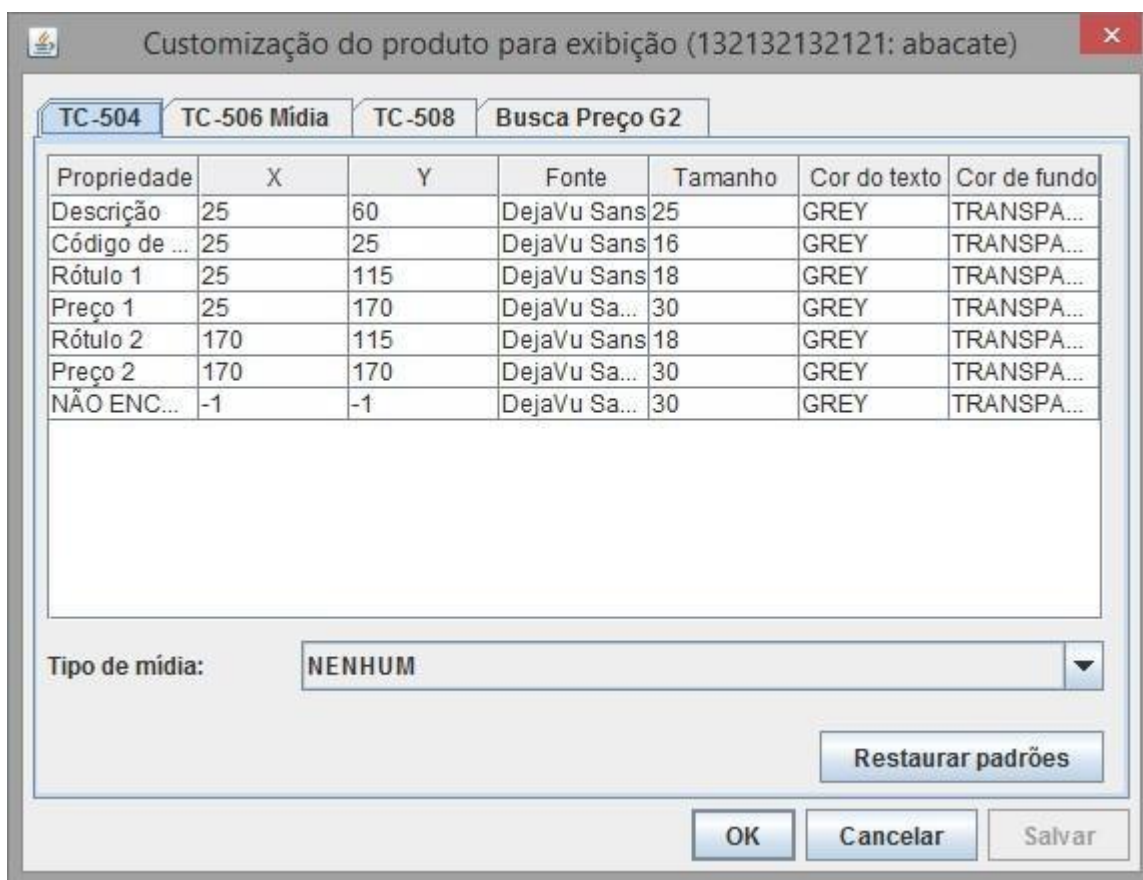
Customização do produto para exibição (132132132121: abacate)

TC-504 TC-506 Mídia TC-508 Busca Preço G2

| Propriedade | X | Y | Fonte | Tamanho | Cor do texto | Cor de fundo |
|---|---|---|---|---|---|---|
| Descrição | 25 | 60 | DejaVu Sans | 25 | GREY | TRANSPA... |
| Código de ... | 25 | 25 | DejaVu Sans | 16 | GREY | TRANSPA... |
| Rótulo 1 | 25 | 115 | DejaVu Sans | 18 | GREY | TRANSPA... |
| Preço 1 | 25 | 170 | DejaVu Sa... | 30 | GREY | TRANSPA... |
| Rótulo 2 | 170 | 115 | DejaVu Sans | 18 | GREY | TRANSPA... |
| Preço 2 | 170 | 170 | DejaVu Sa... | 30 | GREY | TRANSPA... |
| NÃO ENC... | -1 | -1 | DejaVu Sa... | 30 | GREY | TRANSPA... |

Tipo de mídia: NENHUM

Restaurar padrões

OK Cancelar Salvar